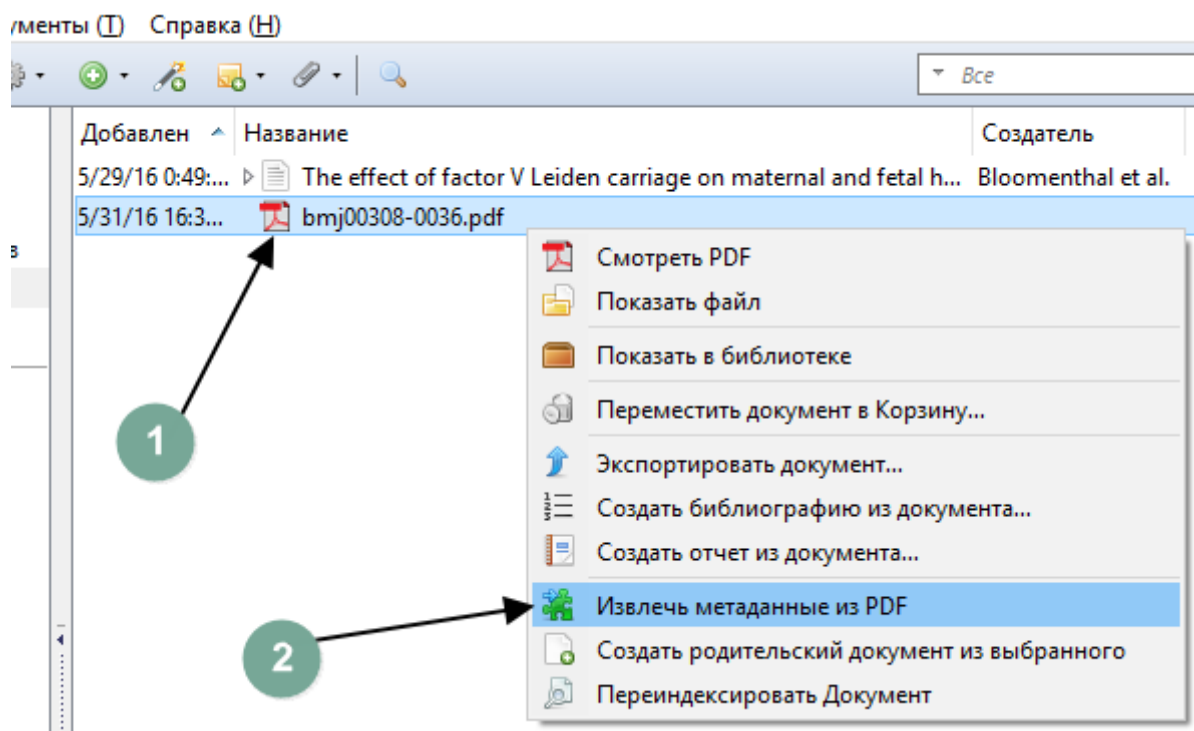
ументы (T) Справка (H)

Все

| Добавлен | Название | Создатель |
|---|---|---|
| 5/29/16 0:49:... | The effect of factor V Leiden carriage on maternal and fetal h... | Bloomenthal et al. |
| 5/31/16 16:3... | bmj00308-0036.pdf | |

в

Смотреть PDF
Показать файл
Показать в библиотеке
Переместить документ в Корзину...
Экспортировать документ...
Создать библиографию из документа...
Создать отчет из документа...
Извлечь метаданные из PDF
Создать родительский документ из выбранного
Переиндексировать Документ

1

2